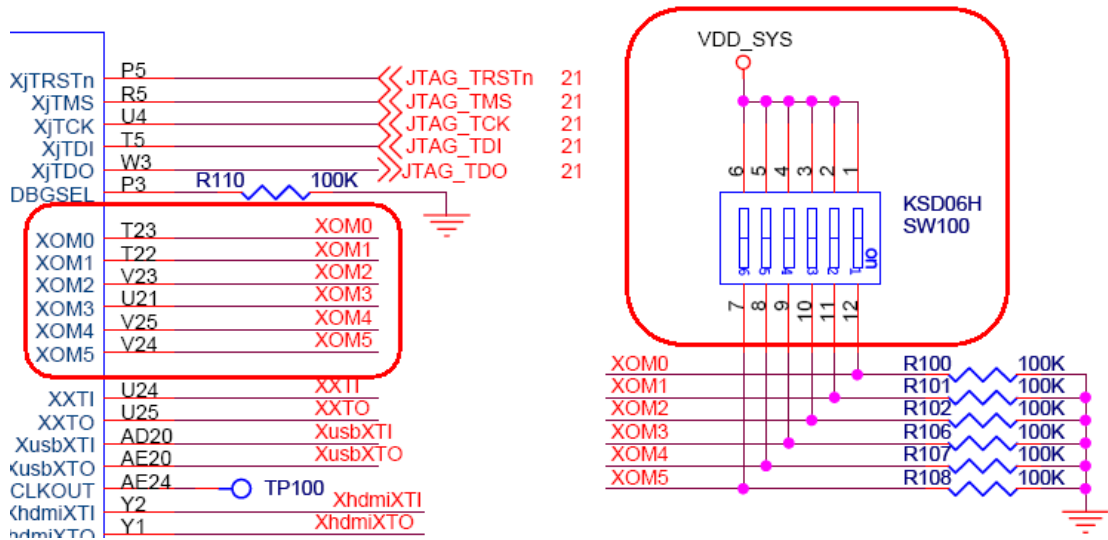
XjTRSTn P5 JTAG_TRSTn 21
XjTMS R5 JTAG_TMS 21
XjTCK U4 JTAG_TCK 21
XjTDI T5 JTAG_TDI 21
XjTDO W3 JTAG_TDO 21
DBGSEL P3 R110 100K

XOM0 T23 XOM0
XOM1 T22 XOM1
XOM2 V23 XOM2
XOM3 U21 XOM3
XOM4 V25 XOM4
XOM5 V24 XOM5

XXTI U24 XXTI
XXTO U25 XXTO
XusbXTI AD20 XusbXTI
XusbXTO AE20 XusbXTO
CLKOUT AE24 TP100
XhdmiXTI Y2 XhdmiXTI
hdmiXTO Y1 XhdmiXTO

VDD_SYS
6 5 4 3 2 1
KSD06H
SW100
6 5 4 3 2 1 ON
7 8 9 10 11 12

XOM0 R100 100K
XOM1 R101 100K
XOM2 R102 100K
XOM3 R106 100K
XOM4 R107 100K
XOM5 R108 100K